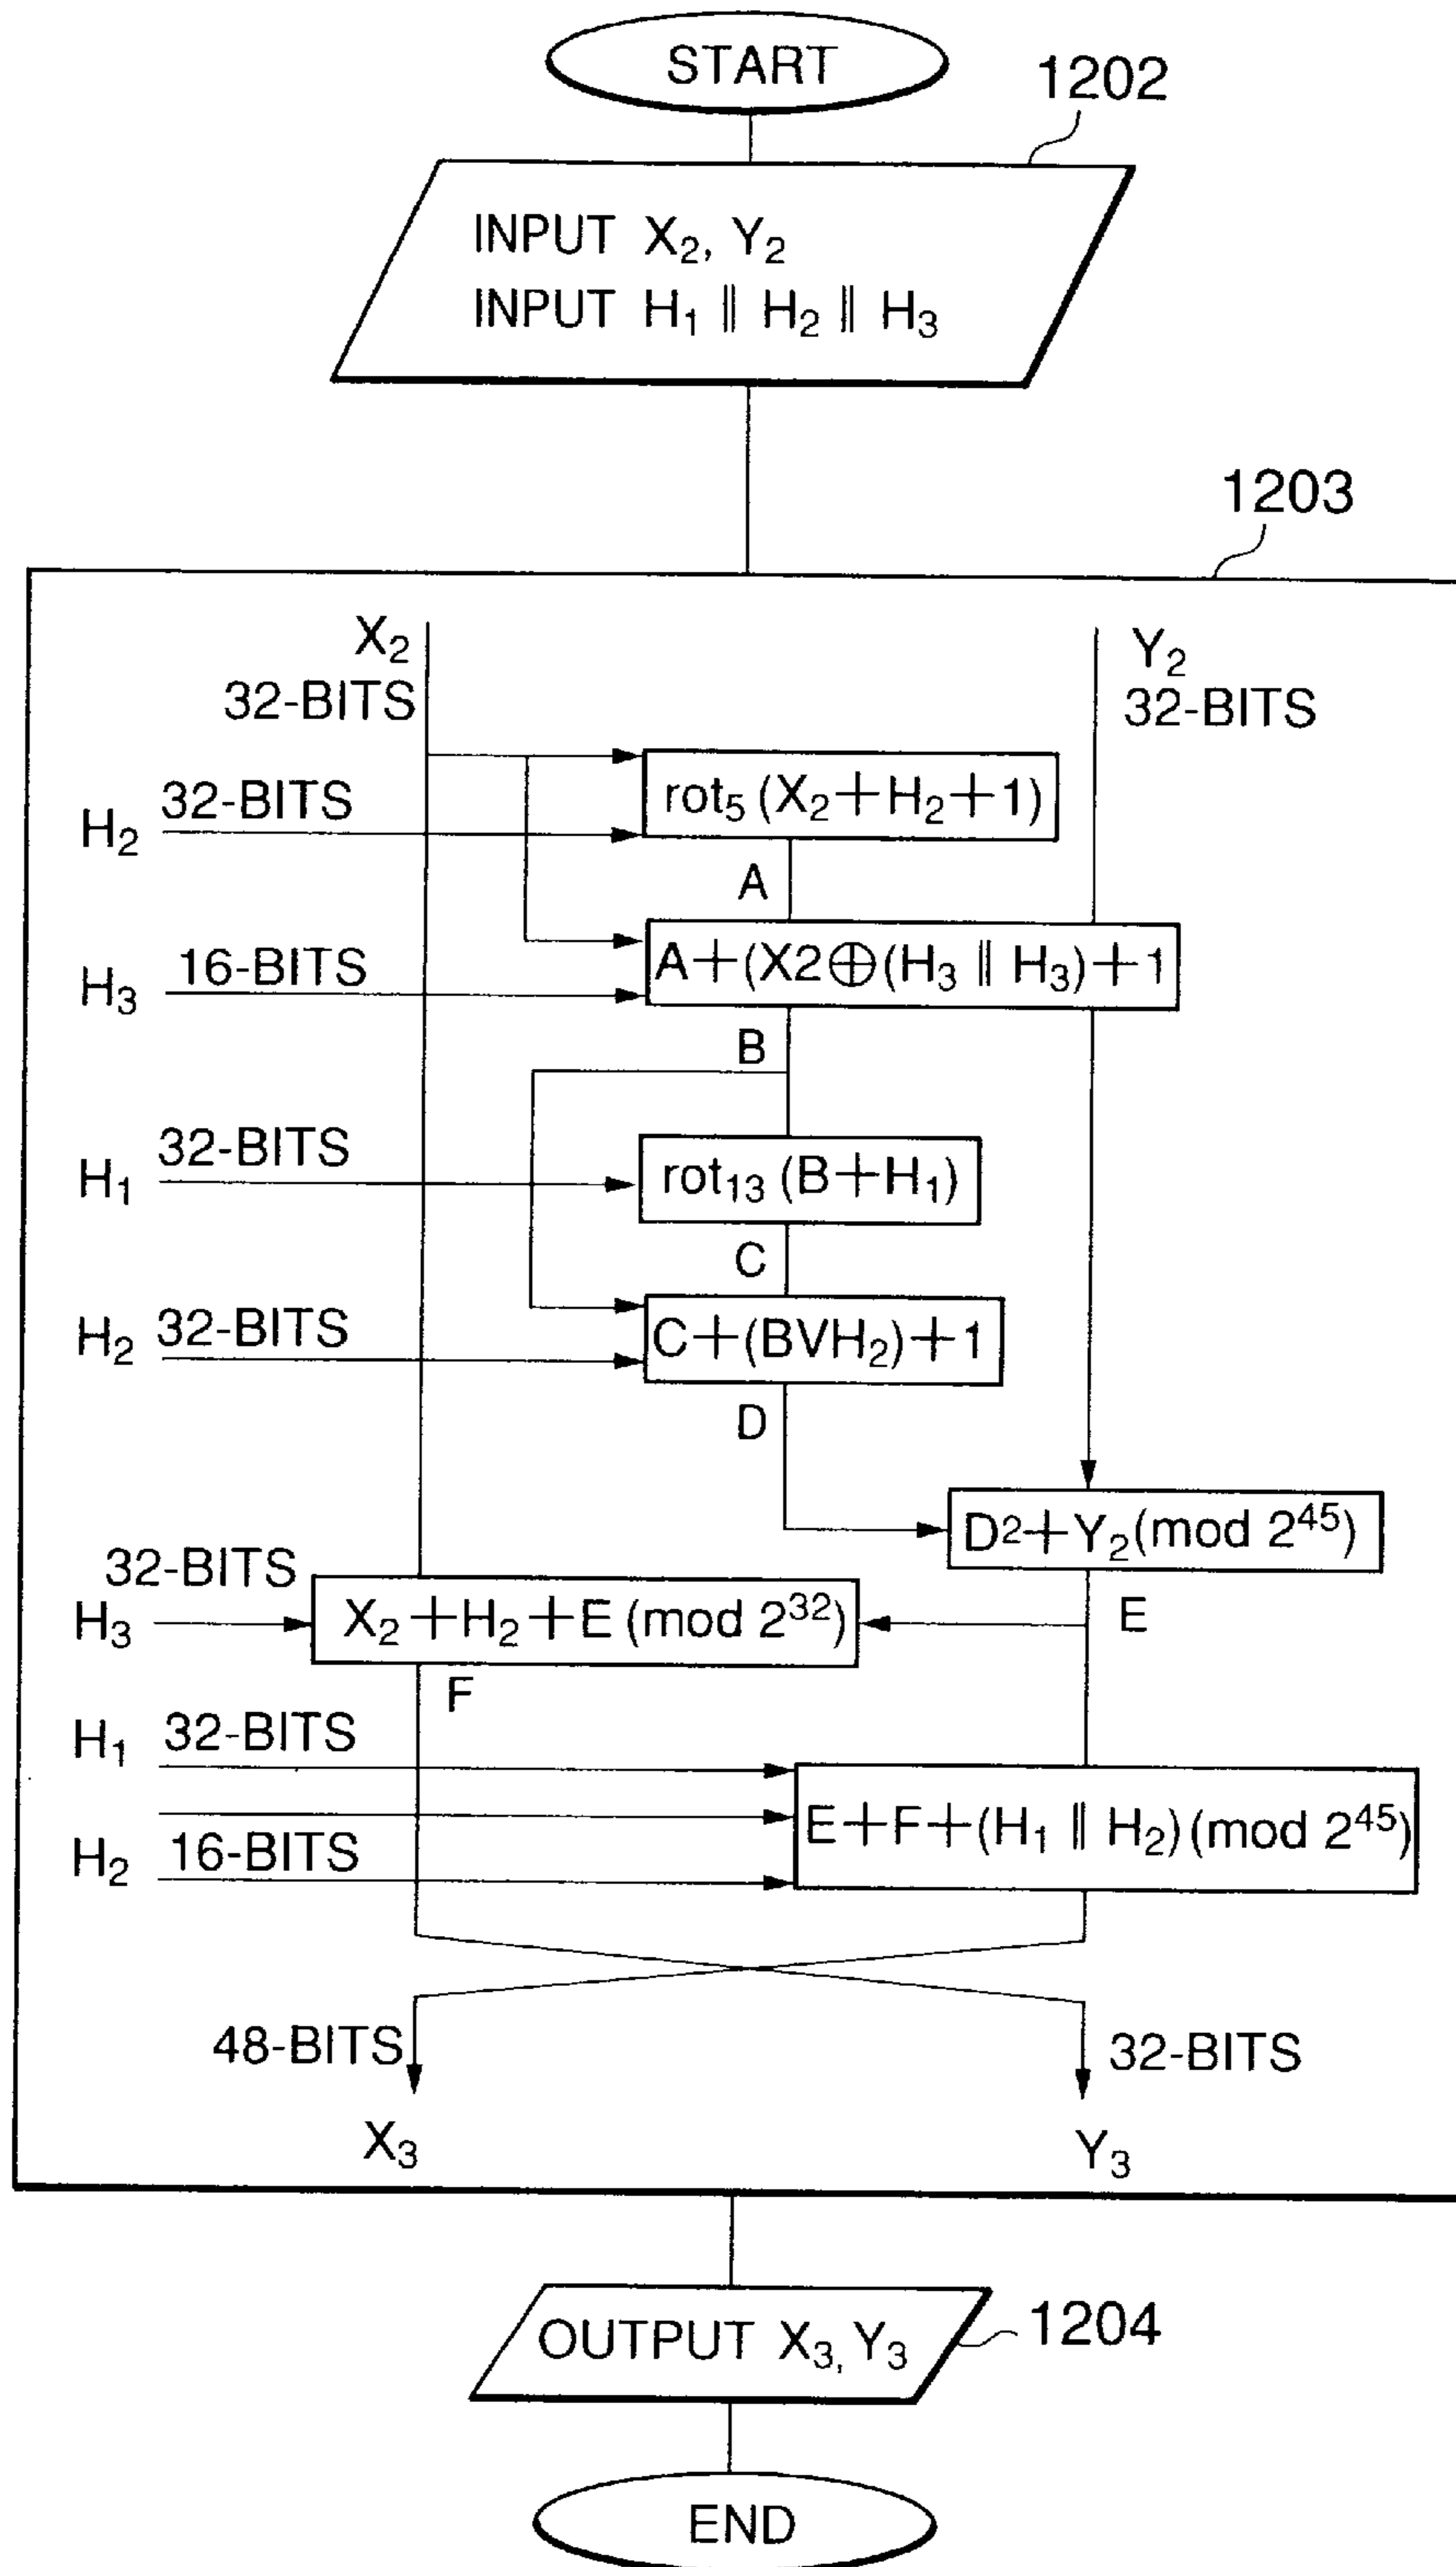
START

1202

INPUT $X_2$, $Y_2$
INPUT $H_1 \| H_2 \| H_3$

1203

$X_2$
32-BITS

$Y_2$
32-BITS

$H_2$ 32-BITS

$rot_5(X_2+H_2+1)$

A

$H_3$ 16-BITS

$A+(X2 \oplus (H_3 \| H_3)+1$

B

$H_1$ 32-BITS

$rot_{13}(B+H_1)$

C

$H_2$ 32-BITS

$C+(BVH_2)+1$

D

$D^2+Y_2 (mod\ 2^{45})$

32-BITS
$H_3$

$X_2+H_2+E\ (mod\ 2^{32})$

E

F

$H_1$ 32-BITS

$E+F+(H_1 \| H_2)(mod\ 2^{45})$

$H_2$ 16-BITS

48-BITS

32-BITS

$X_3$

$Y_3$

OUTPUT $X_3, Y_3$

1204

END